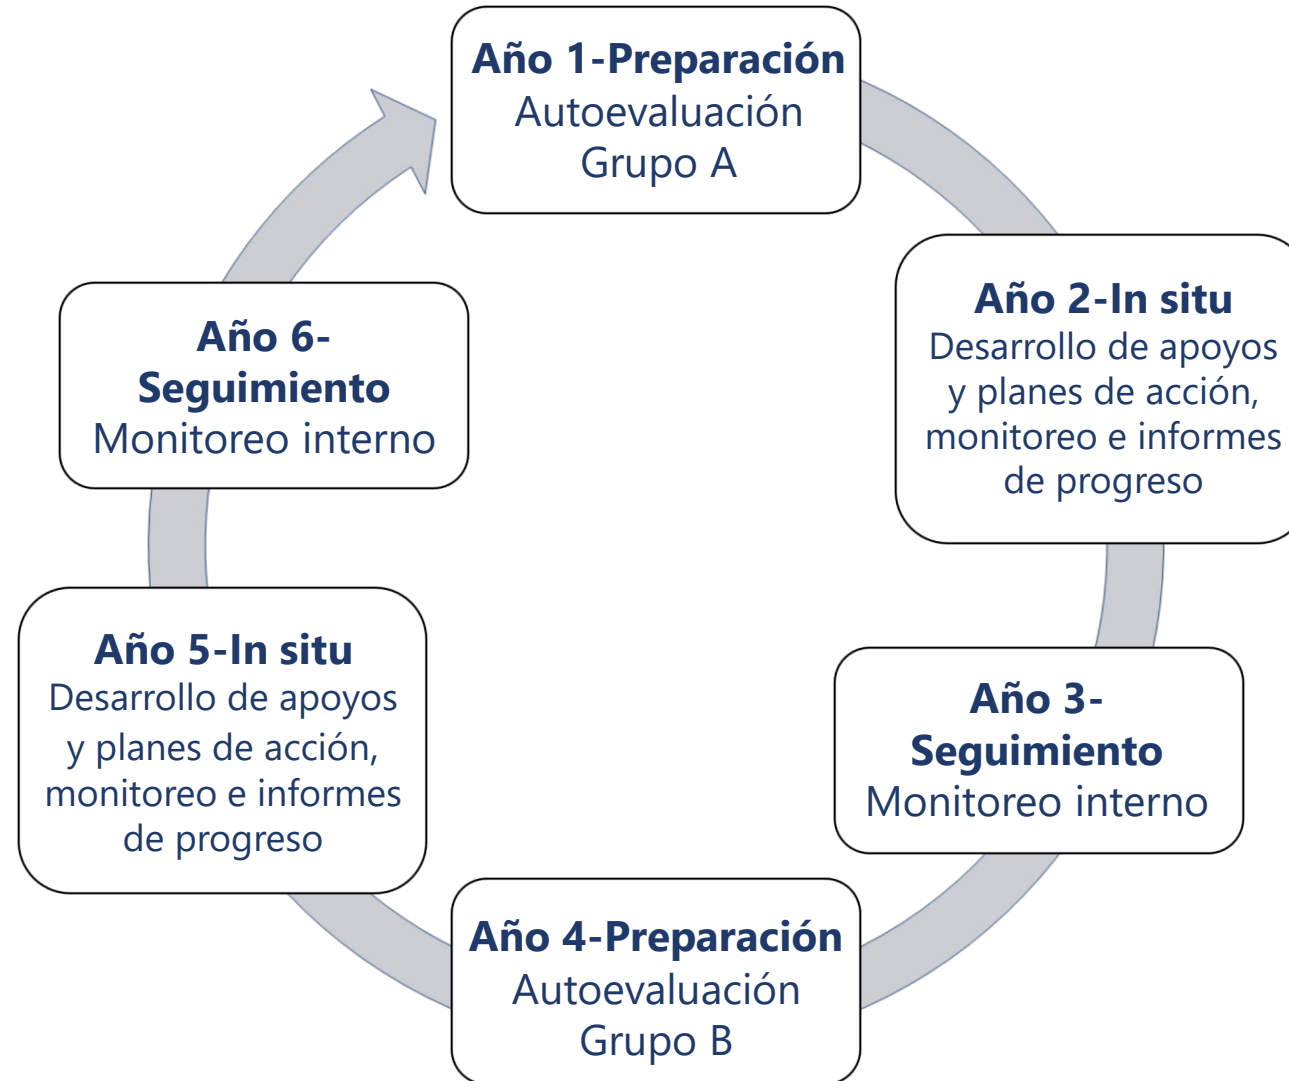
Año 1-Preparación
Autoevaluación
Grupo A

Año 2-In situ
Desarrollo de apoyos y planes de acción, monitoreo e informes de progreso

Año 3-Seguimiento
Monitoreo interno

Año 4-Preparación
Autoevaluación
Grupo B

Año 5-In situ
Desarrollo de apoyos y planes de acción, monitoreo e informes de progreso

Año 6-Seguimiento
Monitoreo interno